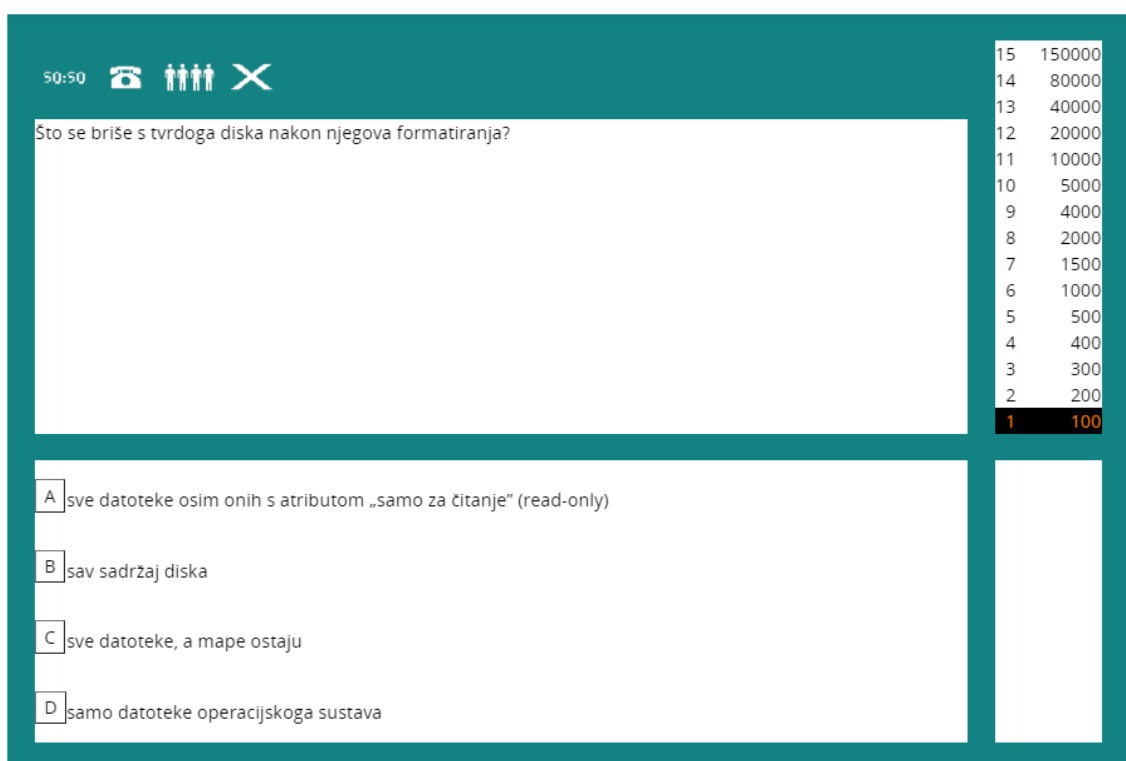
50:50

Što se briše s tvrdoga diska nakon njegova formatiranja?

| | |
|---|---|
| 15 | 150000 |
| 14 | 80000 |
| 13 | 40000 |
| 12 | 20000 |
| 11 | 10000 |
| 10 | 5000 |
| 9 | 4000 |
| 8 | 2000 |
| 7 | 1500 |
| 6 | 1000 |
| 5 | 500 |
| 4 | 400 |
| 3 | 300 |
| 2 | 200 |
| 1 | 100 |

A sve datoteke osim onih s atributom „samo za čitanje" (read-only)

B sav sadržaj diska

C sve datoteke, a mape ostaju

D samo datoteke operacijskoga sustava